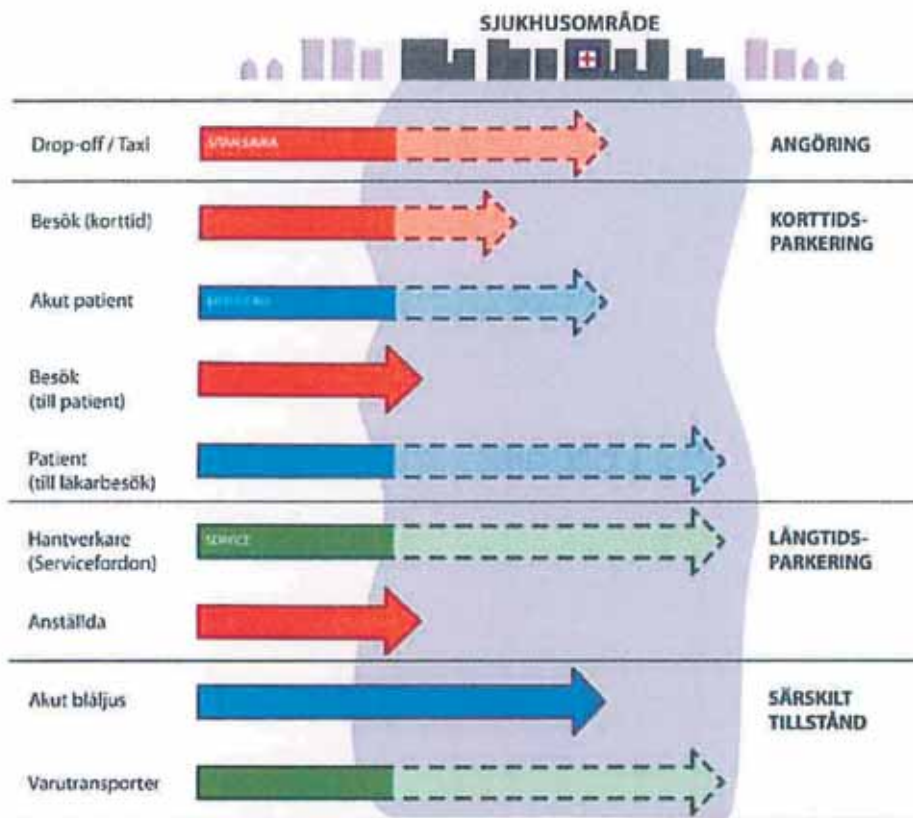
SJUKHUSOMRÅDE

Drop-off / Taxi
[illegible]
ANGÖRING

Besök (korttid)
KORTTIDS-PARKERING

Akut patient
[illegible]

Besök (till patient)

Patient (till läkarbesök)

Hantverkare (Servicefordon)
SERVICE
LÅNGTIDS-PARKERING

Anställda

Akut blåljus
SÄRSKILT TILLSTÅND

Varutransporter